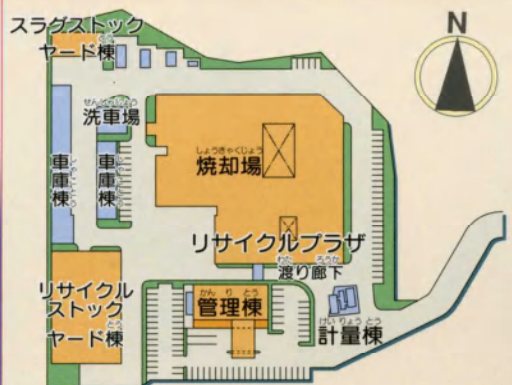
スラグストック
ヤード棟

せんしゃじょう
洗車場

しょうきゃくじょう
焼却場

車庫棟

車庫棟

リサイクルプラザ

わた ろうか
渡り廊下

リサイクル
ストック
ヤード棟

かんりとう
管理棟

けいりょうとう
計量棟

N